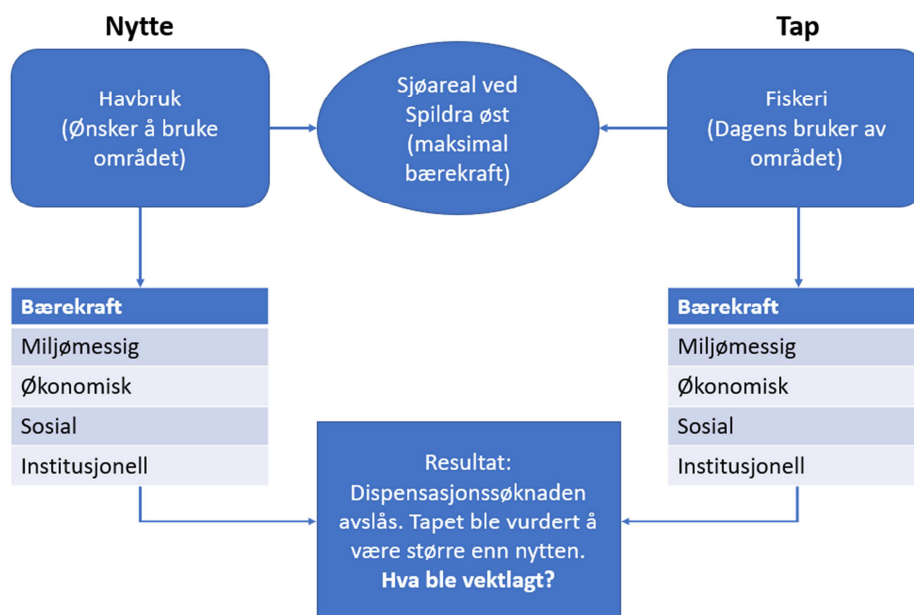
Nytte

Tap

Havbruk (Ønsker å bruke området)

Sjøareal ved Spildra øst (maksimal bærekraft)

Fiskeri (Dagens bruker av området)

| Bærekraft |
|---|
| Miljømessig |
| Økonomisk |
| Sosial |
| Institusjonell |

| Bærekraft |
|---|
| Miljømessig |
| Økonomisk |
| Sosial |
| Institusjonell |

Resultat: Dispensasjonssøknaden avslås. Tapet ble vurdert å være større enn nytten. **Hva ble vektlagt?**